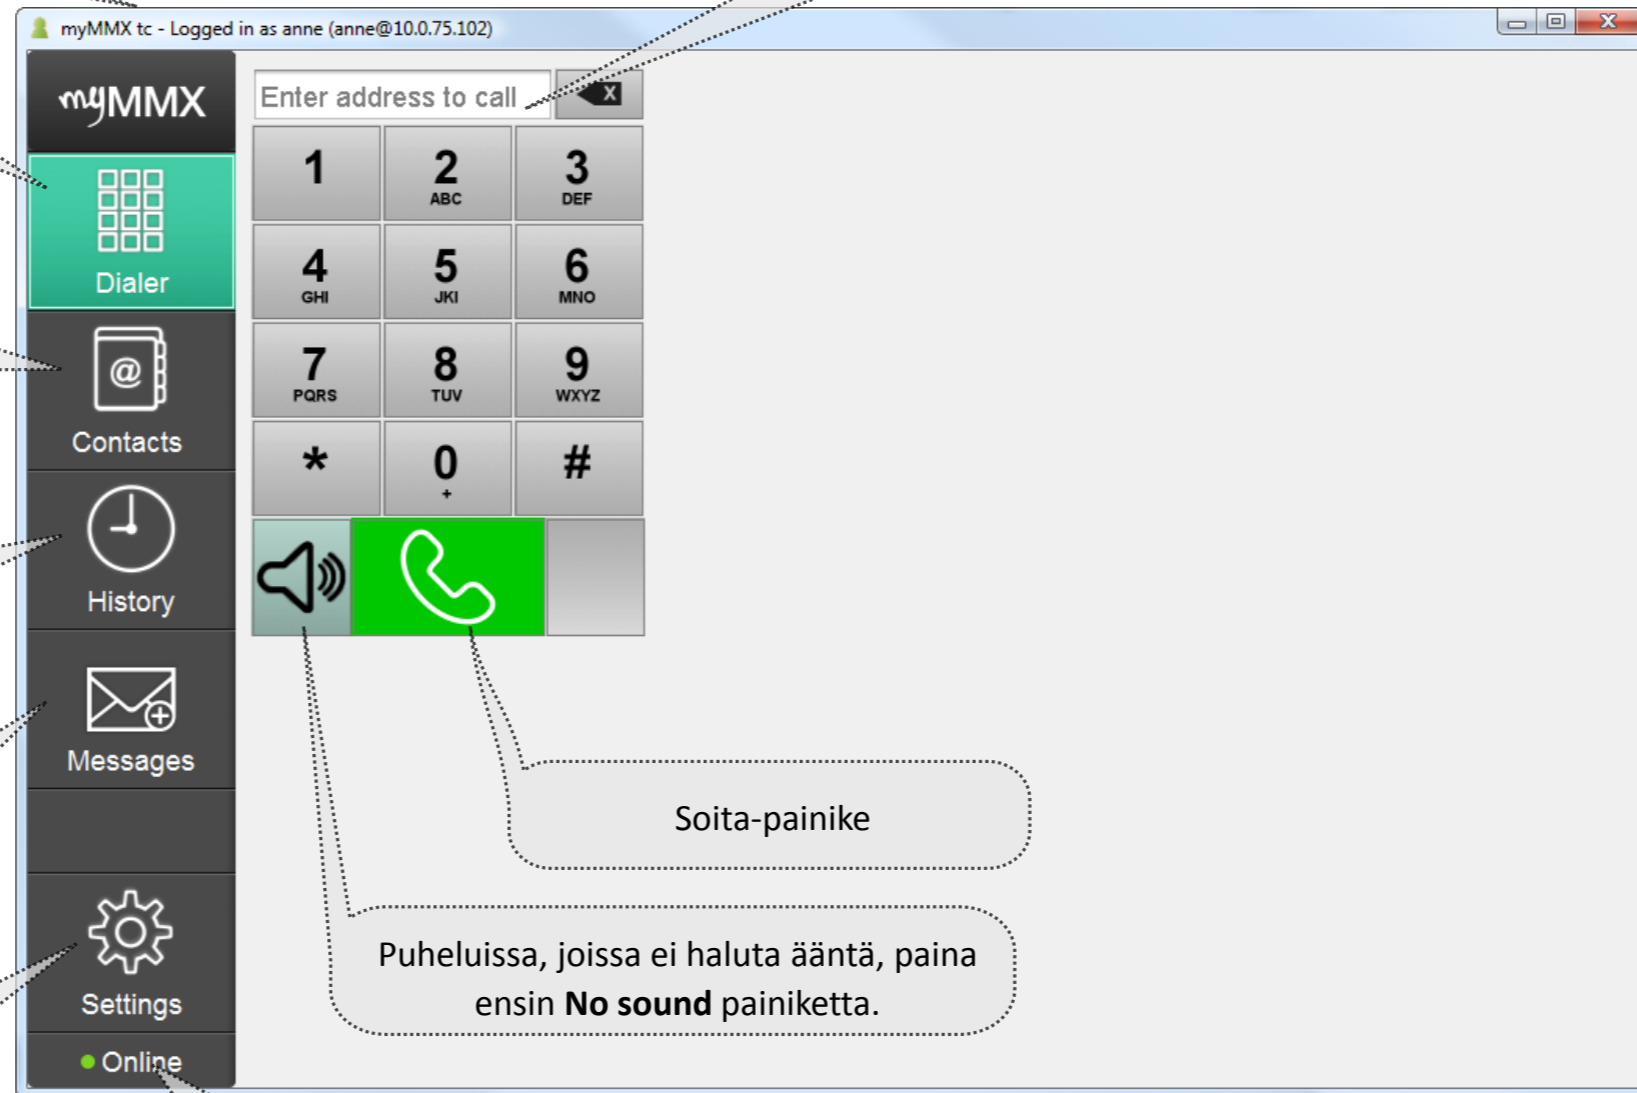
myMMX tc - Logged in as anne (anne@10.0.75.102)

myMMX

Dialer

Contacts

History

Messages

Settings

Online

Enter address to call

X

| 1 | 2 ABC | 3 DEF |
|---|---|---|
| 4 GHI | 5 JKI | 6 MNO |
| 7 PQRS | 8 TUV | 9 WXYZ |
| * | 0 + | # |

Soita-painike

Puheluissa, joissa ei haluta ääntä, paina ensin **No sound** painiketta.